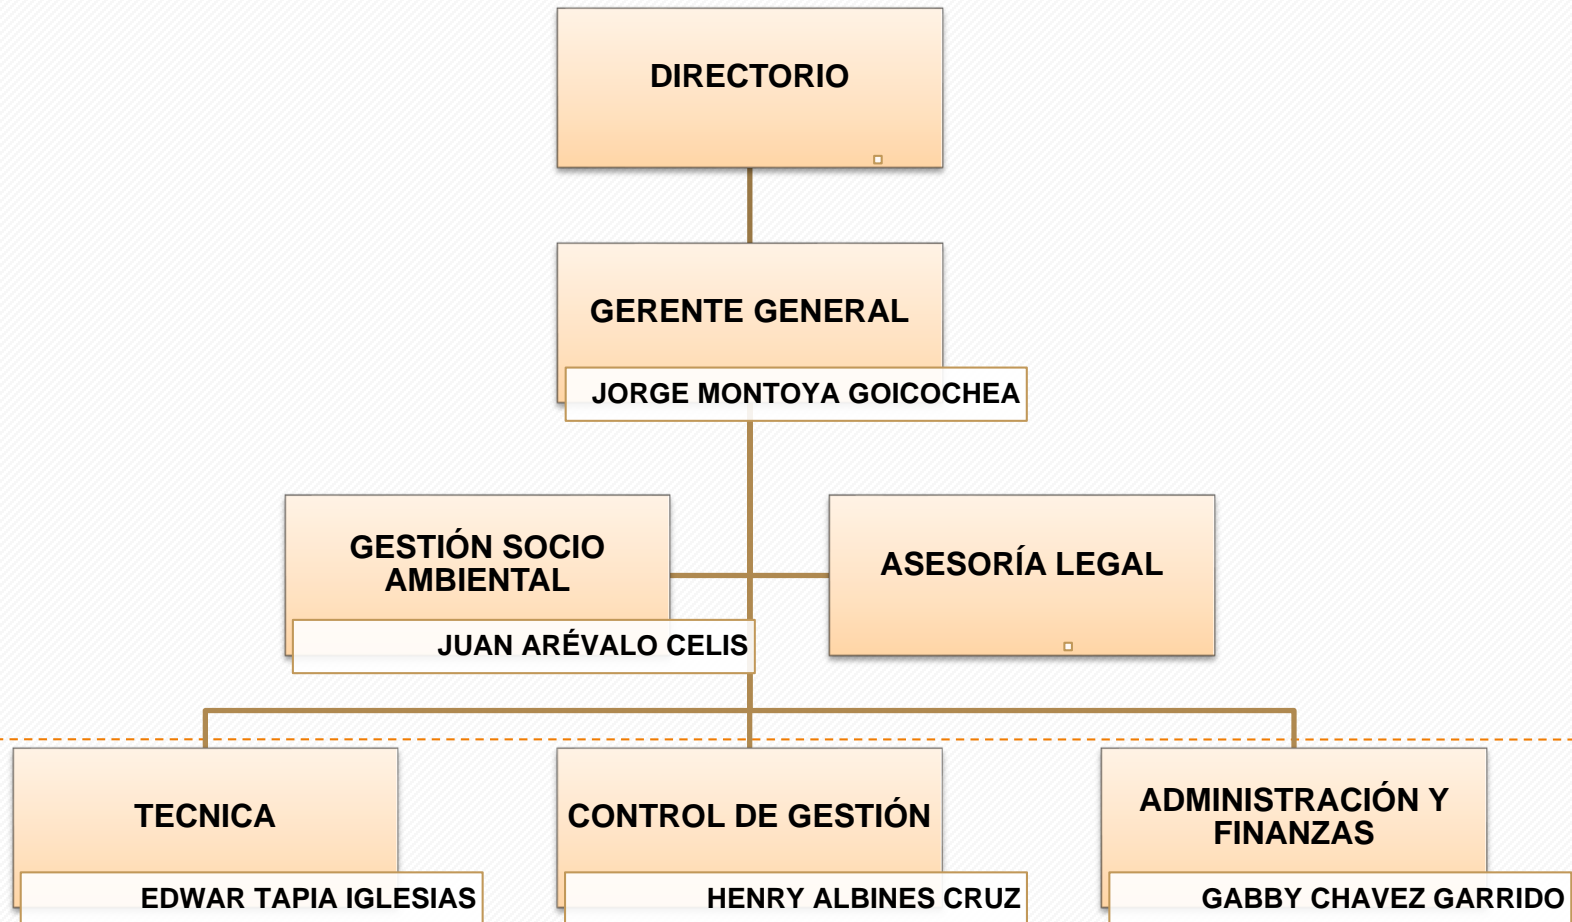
DIRECTORIO

GERENTE GENERAL

JORGE MONTOYA GOICOCHEA

GESTIÓN SOCIO AMBIENTAL

JUAN ARÉVALO CELIS

ASESORÍA LEGAL

TECNICA

EDWAR TAPIA IGLESIAS

CONTROL DE GESTIÓN

HENRY ALBINES CRUZ

ADMINISTRACIÓN Y FINANZAS

GABBY CHAVEZ GARRIDO